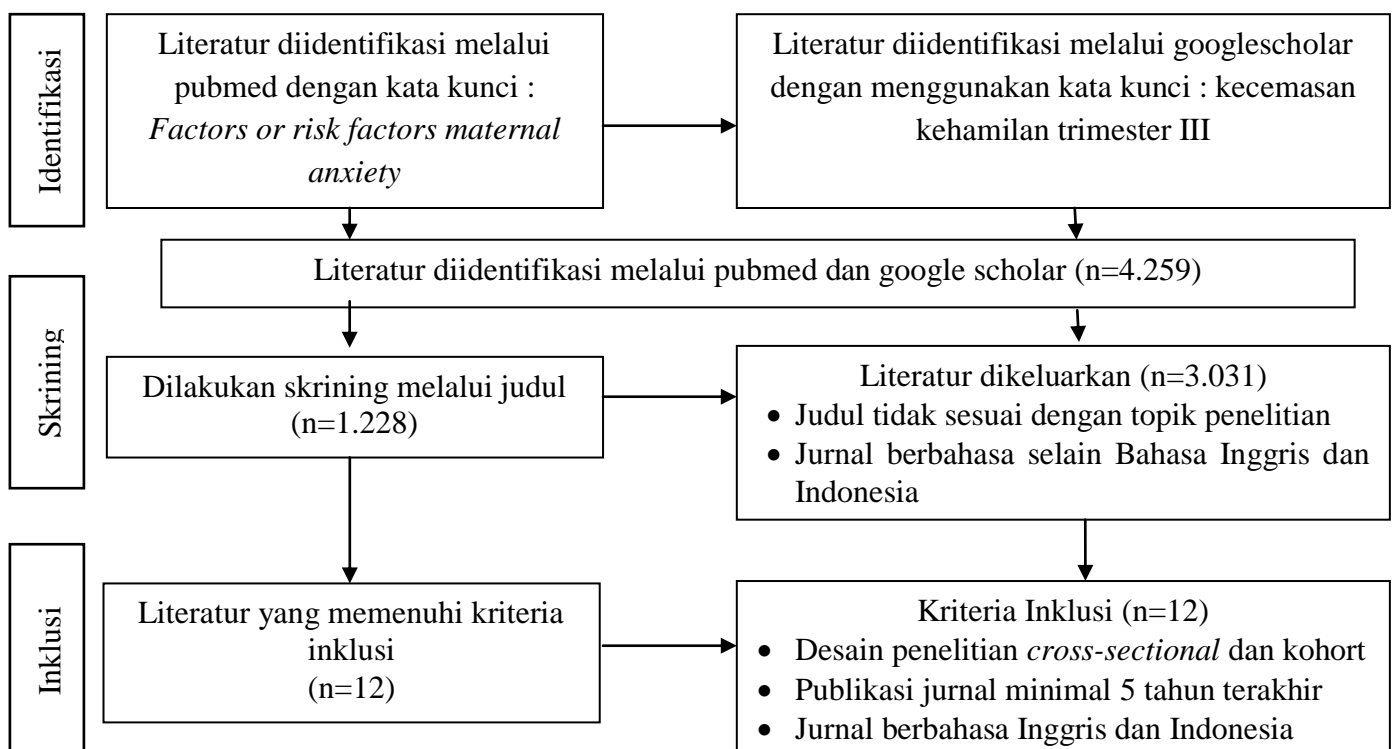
Identifikasi

Literatur diidentifikasi melalui pubmed dengan kata kunci : *Factors or risk factors maternal anxiety*

Literatur diidentifikasi melalui googlescholar dengan menggunakan kata kunci : kecemasan kehamilan trimester III

Literatur diidentifikasi melalui pubmed dan google scholar (n=4.259)

Skrining

Dilakukan skrining melalui judul (n=1.228)

Literatur dikeluarkan (n=3.031)
- Judul tidak sesuai dengan topik penelitian
- Jurnal berbahasa selain Bahasa Inggris dan Indonesia

Inklusi

Literatur yang memenuhi kriteria inklusi (n=12)

Kriteria Inklusi (n=12)
- Desain penelitian *cross-sectional* dan kohort
- Publikasi jurnal minimal 5 tahun terakhir
- Jurnal berbahasa Inggris dan Indonesia